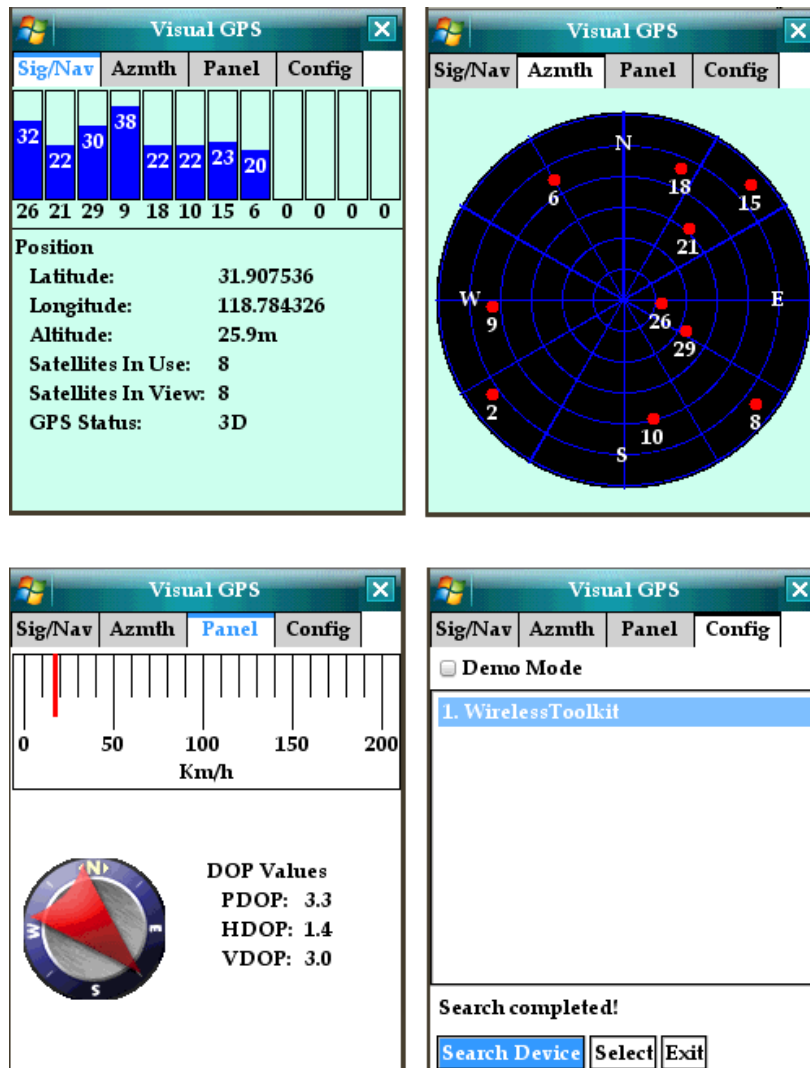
Visual GPS

Sig/Nav | Azmth | Panel | Config

32 22 30 38 22 22 23 20

26 21 29 9 18 10 15 6 0 0 0 0

Position
Latitude: 31.907536
Longitude: 118.784326
Altitude: 25.9m
Satellites In Use: 8
Satellites In View: 8
GPS Status: 3D

Visual GPS

Sig/Nav | Azmth | Panel | Config

N
18
6
15
21
W
E
9
26
29
2
8
10
S

Visual GPS

Sig/Nav | Azmth | Panel | Config

0 50 100 150 200
Km/h

N
W
E
S

DOP Values
PDOP: 3.3
HDOP: 1.4
VDOP: 3.0

Visual GPS

Sig/Nav | Azmth | Panel | Config

Demo Mode

1. WirelessToolkit

Search completed!

Search Device | Select | Exit